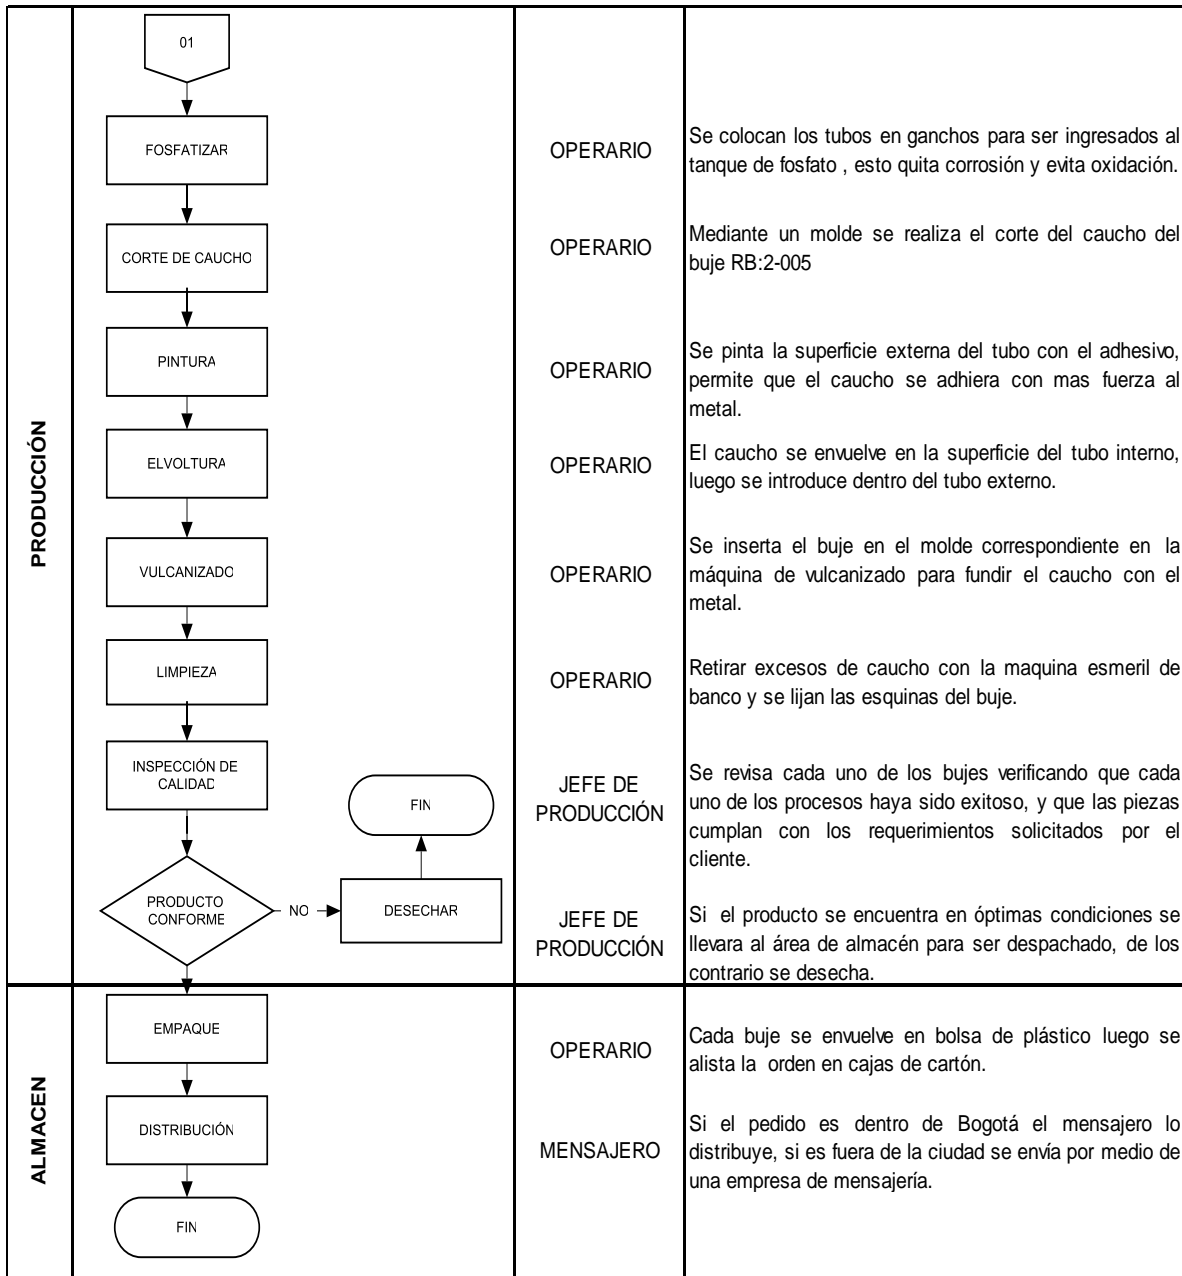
PRODUCCIÓN

01

FOSFATIZAR

OPERARIO

Se colocan los tubos en ganchos para ser ingresados al tanque de fosfato , esto quita corrosión y evita oxidación.

CORTE DE CAUCHO

OPERARIO

Mediante un molde se realiza el corte del caucho del buje RB:2-005

PINTURA

OPERARIO

Se pinta la superficie externa del tubo con el adhesivo, permite que el caucho se adhiera con mas fuerza al metal.

ELVOLTURA

OPERARIO

El caucho se envuelve en la superficie del tubo interno, luego se introduce dentro del tubo externo.

VULCANIZADO

OPERARIO

Se inserta el buje en el molde correspondiente en la máquina de vulcanizado para fundir el caucho con el metal.

LIMPIEZA

OPERARIO

Retirar excesos de caucho con la maquina esmeril de banco y se lijan las esquinas del buje.

INSPECCIÓN DE CALIDAD

FIN

JEFE DE PRODUCCIÓN

Se revisa cada uno de los bujes verificando que cada uno de los procesos haya sido exitoso, y que las piezas cumplan con los requerimientos solicitados por el cliente.

PRODUCTO CONFORME

NO

DESECHAR

JEFE DE PRODUCCIÓN

Si el producto se encuentra en óptimas condiciones se llevara al área de almacén para ser despachado, de los contrario se desecha.

ALMACEN

EMPAQUE

OPERARIO

Cada buje se envuelve en bolsa de plástico luego se alista la orden en cajas de cartón.

DISTRIBUCIÓN

MENSAJERO

Si el pedido es dentro de Bogotá el mensajero lo distribuye, si es fuera de la ciudad se envía por medio de una empresa de mensajería.

FIN